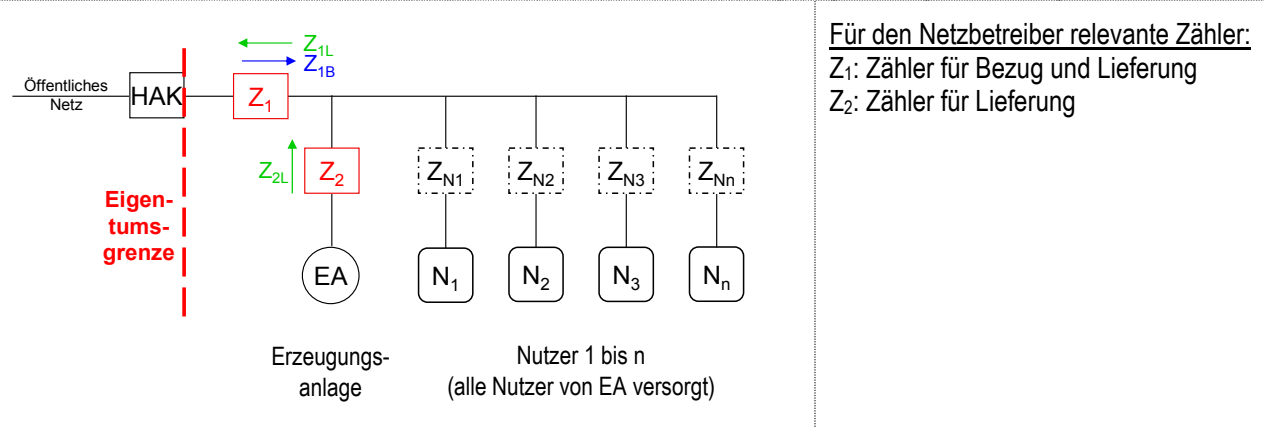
$Z_{1L}$
$Z_{1B}$
Öffentliches Netz
HAK
$Z_1$
$Z_{2L}$
$Z_2$
$Z_{N1}$
$Z_{N2}$
$Z_{N3}$
$Z_{Nn}$
Eigentumsgrenze
EA
$N_1$
$N_2$
$N_3$
$N_n$

Erzeugungsanlage

Nutzer 1 bis n
(alle Nutzer von EA versorgt)

Für den Netzbetreiber relevante Zähler:
$Z_1$: Zähler für Bezug und Lieferung
$Z_2$: Zähler für Lieferung